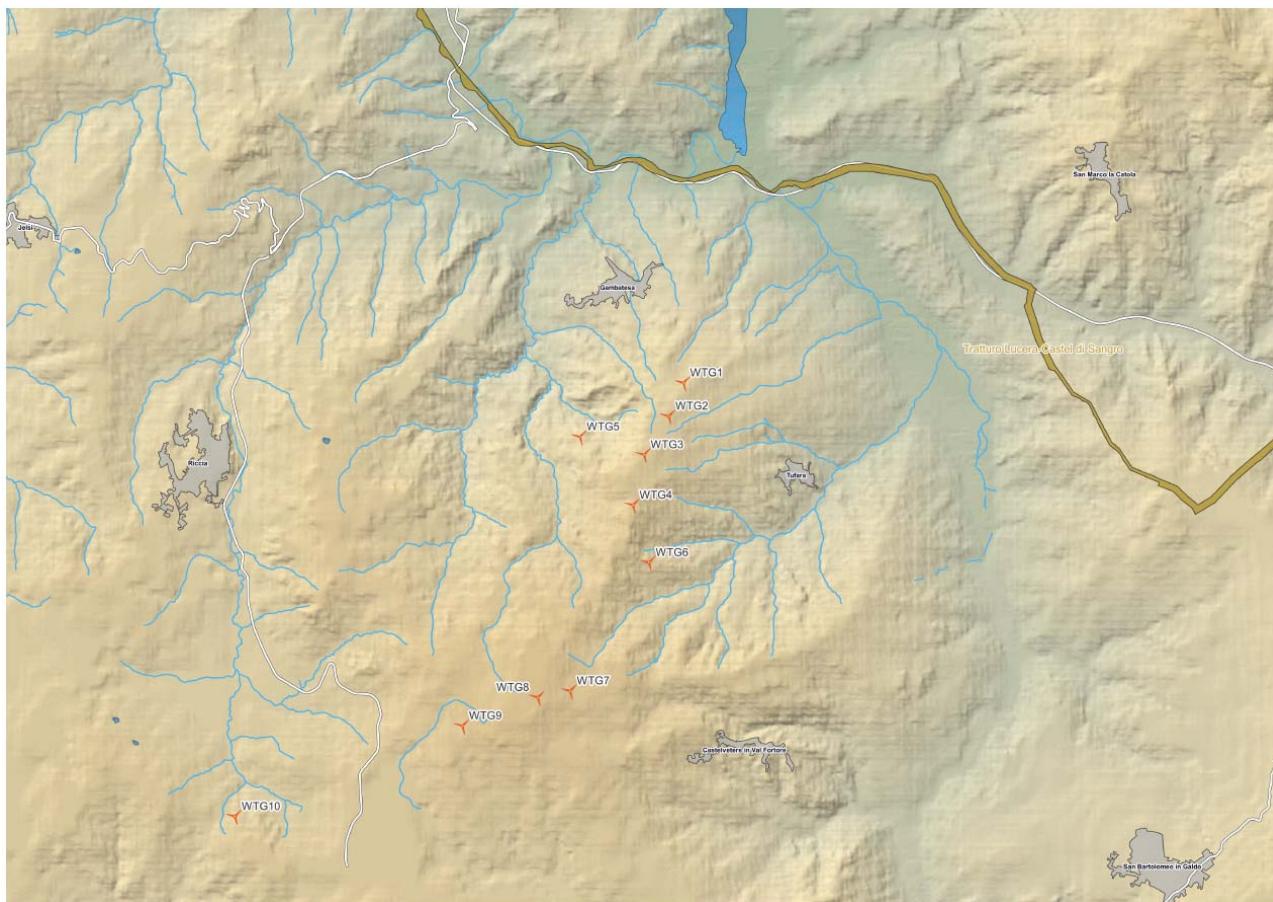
San Marco la Catola

Jelsi

Gambatesa

Tratturo Lucera Castel di Sangro

WTG1

WTG2

WTG5

WTG3

Riccia

Tufara

WTG4

WTG6

WTG8

WTG7

WTG9

Castelvetere in Val Fortore

WTG10

San Bartolomeo in Galdo